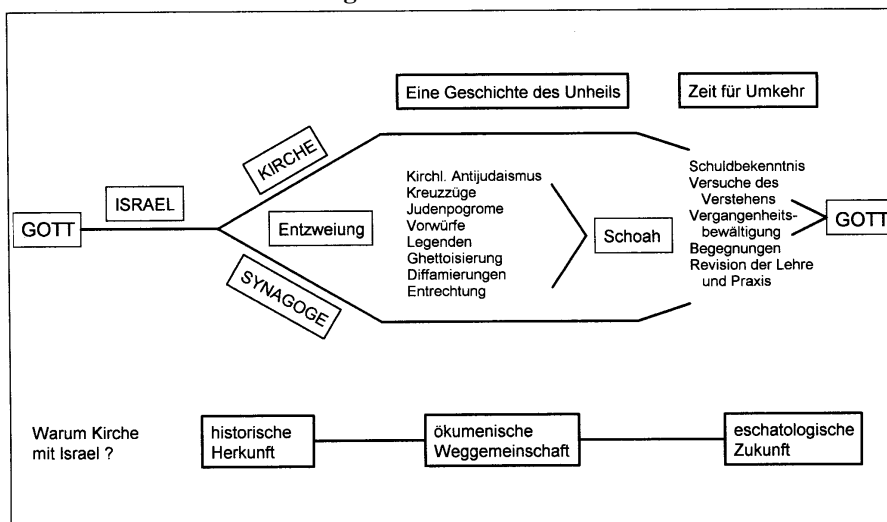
Eine Geschichte des Unheils

Zeit für Umkehr

GOTT

ISRAEL

KIRCHE

Entzweiung

SYNAGOGE

Kirchl. Antijudaismus
Kreuzzüge
Judenpogrome
Vorwürfe
Legenden
Ghettoisierung
Diffamierungen
Entrechtung

Schoah

Schuldbekenntnis
Versuche des Verstehens
Vergangenheitsbewältigung
Begegnungen
Revision der Lehre und Praxis

GOTT

Warum Kirche mit Israel ?

historische Herkunft

ökumenische Weggemeinschaft

eschatologische Zukunft